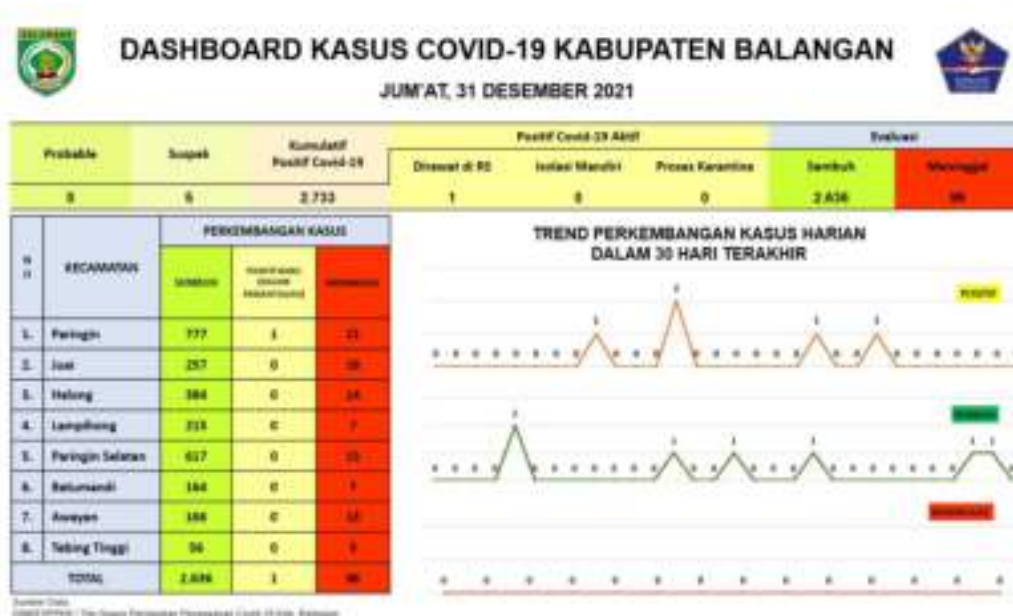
DASHBOARD KASUS COVID-19 KABUPATEN BALANGAN

JUM'AT, 31 DESEMBER 2021

| Probable | Suspek | Kumulatif Positif Covid-19 | Dirawat di RS | Isolasi Mandiri | Proses Karantina | Sembuh | Meninggal |
|---|---|---|---|---|---|---|---|
| 0 | 6 | 2.733 | 1 | 0 | 0 | 2.636 | 96 |

Positif Covid-19 Aktif
Evaluasi

PERKEMBANGAN KASUS

| NO | KECAMATAN | SEMBUH | POSITIF MASIH DALAM PERAWATAN | MENINGGAL |
|---|---|---|---|---|
| 1. | Paringin | 777 | 1 | 21 |
| 2. | Juai | 257 | 0 | 10 |
| 3. | Halong | 384 | 0 | 24 |
| 4. | Lampihong | 215 | 0 | 7 |
| 5. | Paringin Selatan | 617 | 0 | 15 |
| 6. | Batumandi | 164 | 0 | 7 |
| 7. | Awayan | 166 | 0 | 12 |
| 8. | Tebing Tinggi | 56 | 0 | 3 |
| | TOTAL | 2.636 | 1 | 96 |

TREND PERKEMBANGAN KASUS HARIAN DALAM 30 HARI TERAKHIR

POSITIF
SEMBUH
MENINGGAL

Sumber Data:
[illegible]